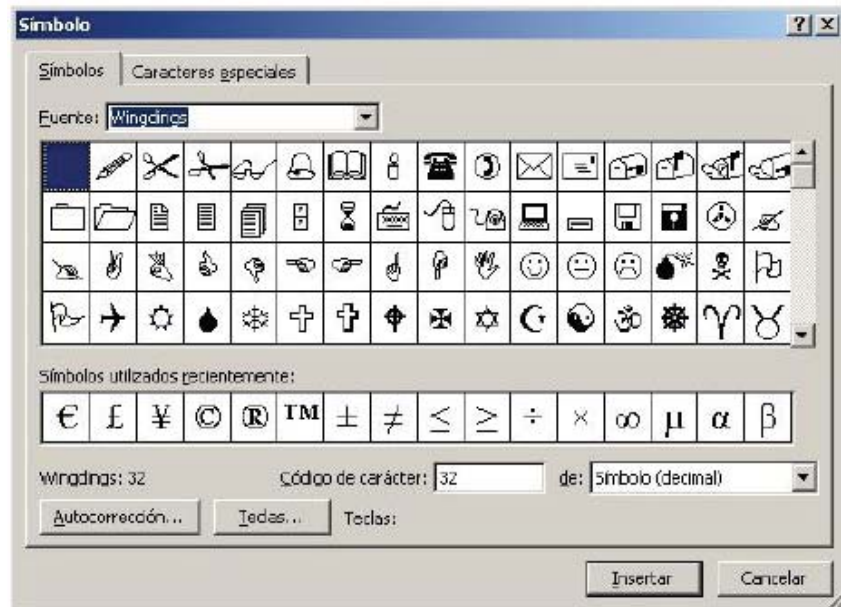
Símbolo

Símbolos | Caracteres especiales

Fuente: Wingdings

Símbolos utilizados recientemente:

| € | £ | ¥ | © | ® | ™ | ± | ≠ | ≤ | ≥ | ÷ | × | ∞ | µ | α | β |
|---|---|---|---|---|---|---|---|---|---|---|---|---|---|---|---|

Wingdings: 32

Código de carácter: 32

de: Símbolo (decimal)

Autocorrección... | Teclas... | Teclas:

Insertar | Cancelar